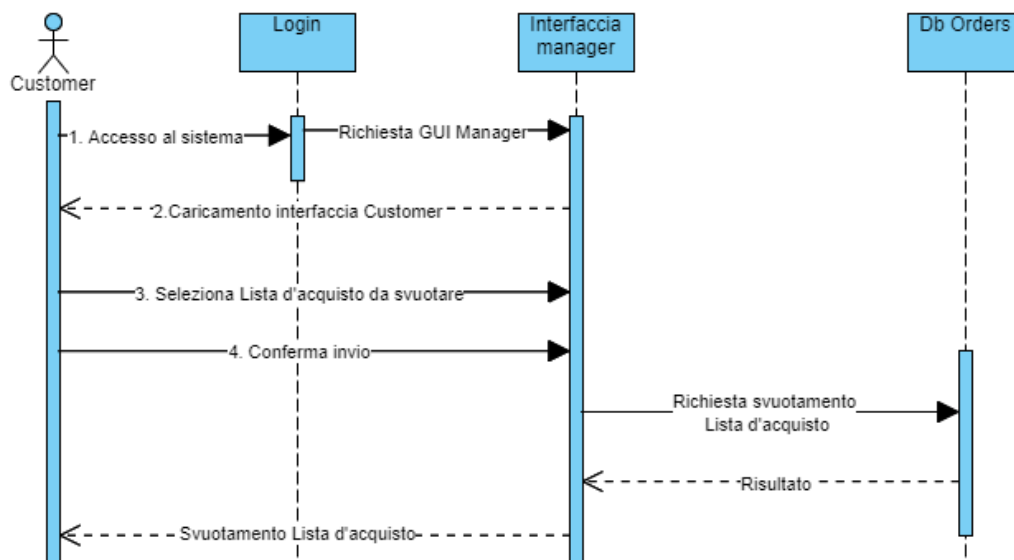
Customer

Login

Interfaccia manager

Db Orders

1. Accesso al sistema

Richiesta GUI Manager

2.Caricamento interfaccia Customer

3. Seleziona Lista d'acquisto da svuotare

4. Conferma invio

Richiesta svuotamento Lista d'acquisto

Risultato

Svuotamento Lista d'acquisto